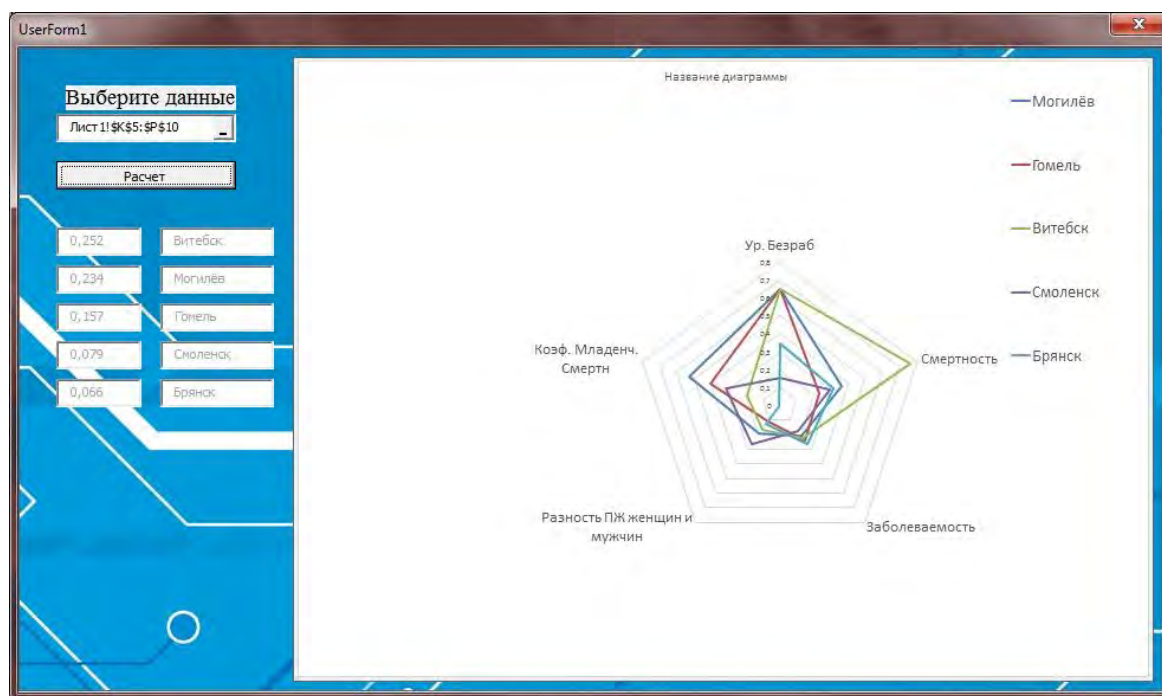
UserForm1

Выберите данные

Лист1!$K$5:$P$10

Расчет

| 0,252 | Витебск |
|---|---|
| 0,234 | Могилёв |
| 0,157 | Гомель |
| 0,079 | Смоленск |
| 0,066 | Брянск |

Название диаграммы

Ур. Безраб

0,8
0,7
0,6
0,5
0,4
0,3
0,2
0,1
0

Смертность

Заболеваемость

Разность ПЖ женщин и мужчин

Коэф. Младенч. Смертн

Могилёв
Гомель
Витебск
Смоленск
Брянск